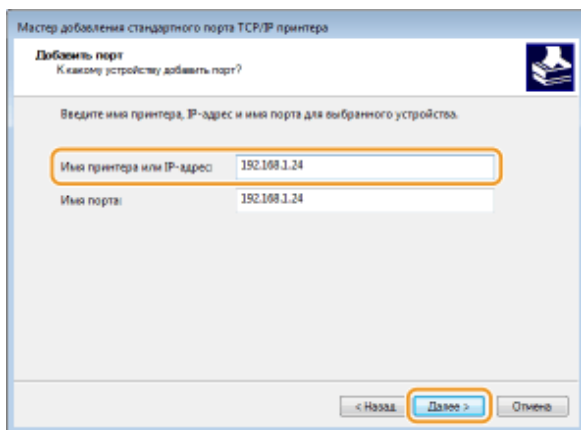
Мастер добавления стандартного порта TCP/IP принтера

Добавить порт
К какому устройству добавить порт?

Введите имя принтера, IP-адрес и имя порта для выбранного устройства.

Имя принтера или IP-адрес: 192.168.1.24

Имя порта: 192.168.1.24

< Назад | Далее > | Отмена